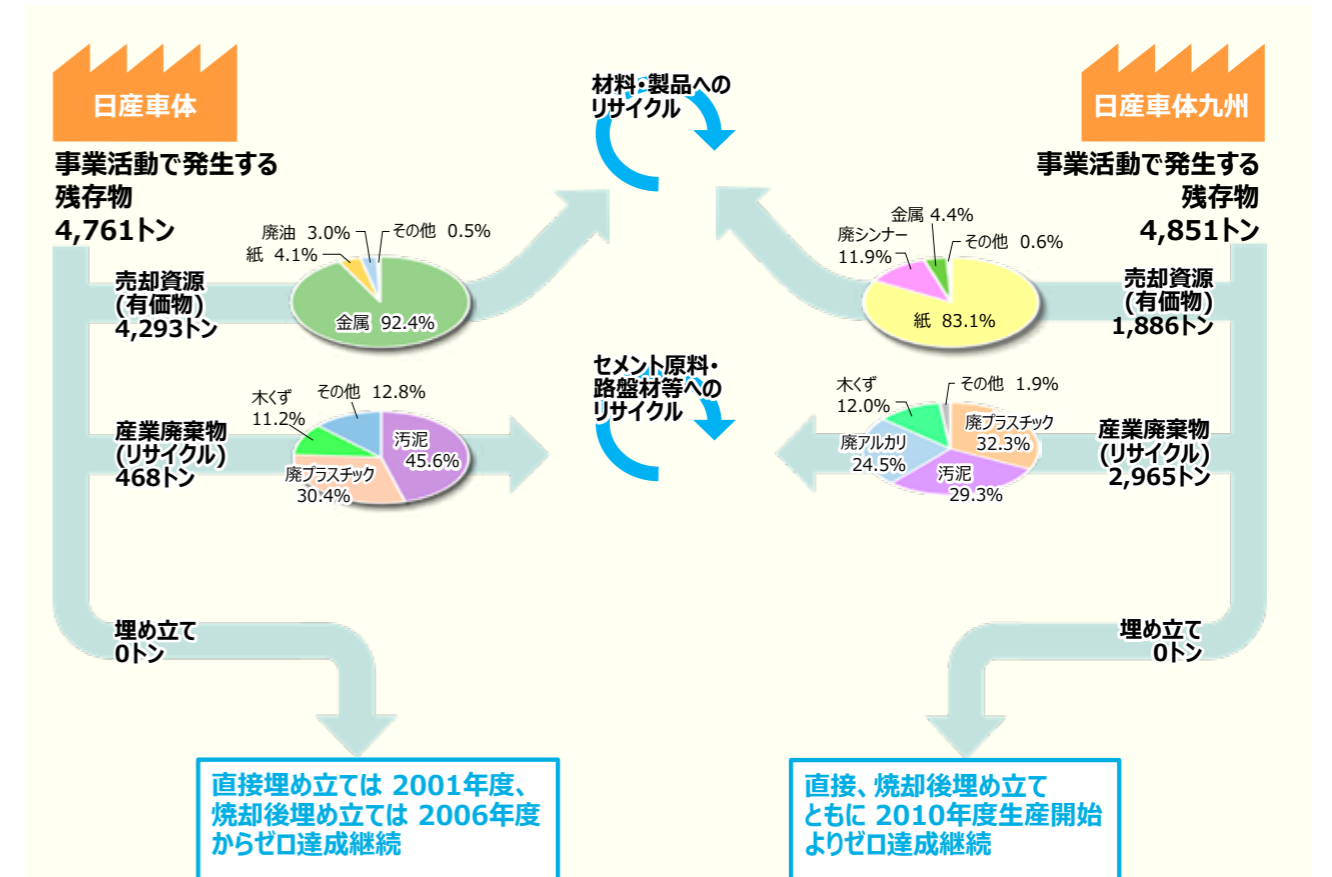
日産車体

事業活動で発生する残存物
4,761トン

売却資源
(有価物)
4,293トン

廃油 3.0%
紙 4.1%
その他 0.5%
金属 92.4%

産業廃棄物
(リサイクル)
468トン

木くず 11.2%
その他 12.8%
汚泥 45.6%
廃プラスチック 30.4%

埋め立て
0トン

直接埋め立ては 2001年度、焼却後埋め立ては 2006年度からゼロ達成継続

材料・製品へのリサイクル

セメント原料・路盤材等へのリサイクル

日産車体九州

事業活動で発生する残存物
4,851トン

金属 4.4%
廃シンナー 11.9%
その他 0.6%
紙 83.1%

売却資源
(有価物)
1,886トン

木くず 12.0%
その他 1.9%
廃プラスチック 32.3%
廃アルカリ 24.5%
汚泥 29.3%

産業廃棄物
(リサイクル)
2,965トン

埋め立て
0トン

直接、焼却後埋め立てともに 2010年度生産開始よりゼロ達成継続